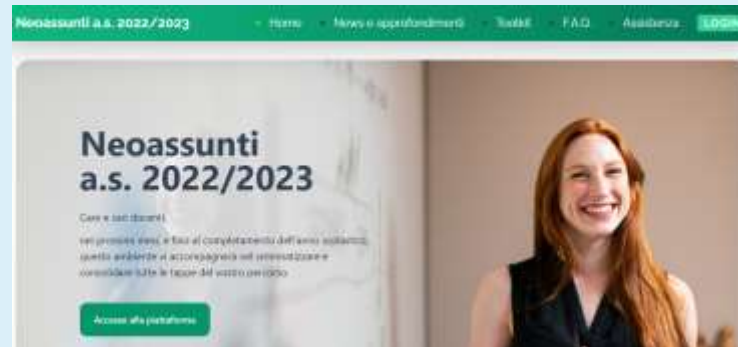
Neoassunti a.s. 2022/2023

Home
News e approfondimenti
Toolkit
FAQ
Assistenza
LOGIN

Neoassunti a.s. 2022/2023

Care e cari docenti

nei prossimi mesi, e fino al completamento dell'anno scolastico, questo ambiente vi accompagnerà nel sistematizzare e consolidare tutte le tappe del vostro percorso.

Accedi alla piattaforma